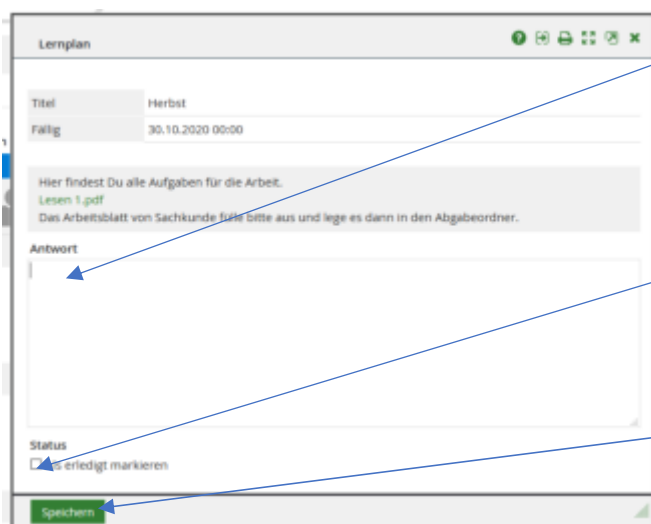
Lernplan

| Titel | Herbst |
|---|---|
| Fällig | 30.10.2020 00:00 |

Hier findest Du alle Aufgaben für die Arbeit.
Lesen 1.pdf
Das Arbeitsblatt von Sachkunde fülle bitte aus und lege es dann in den Abgabeordner.

Antwort

Status
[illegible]s erledigt markieren

Speichern